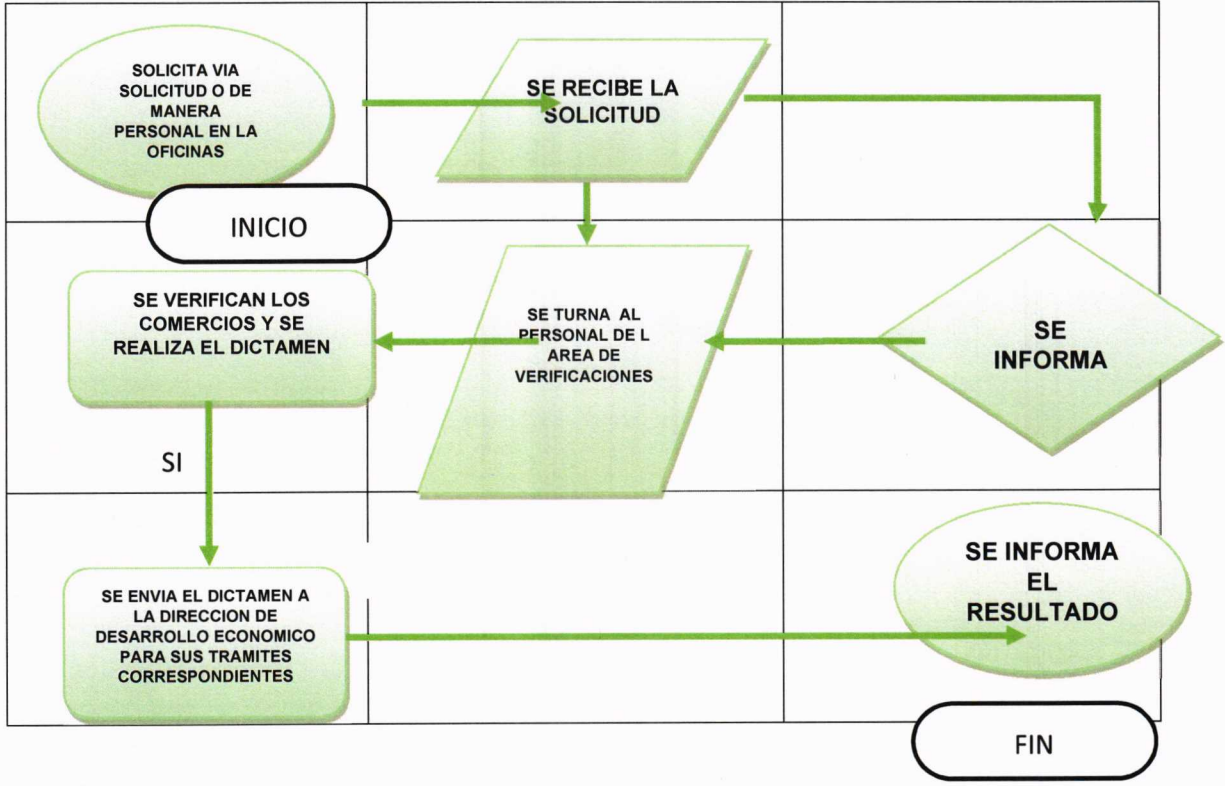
SOLICITA VIA SOLICITUD O DE MANERA PERSONAL EN LA OFICINAS

INICIO

SE RECIBE LA SOLICITUD

SE VERIFICAN LOS COMERCIOS Y SE REALIZA EL DICTAMEN

SE TURNA AL PERSONAL DE L AREA DE VERIFICACIONES

SE INFORMA

SI

SE ENVIA EL DICTAMEN A LA DIRECCION DE DESARROLLO ECONOMICO PARA SUS TRAMITES CORRESPONDIENTES

SE INFORMA EL RESULTADO

FIN